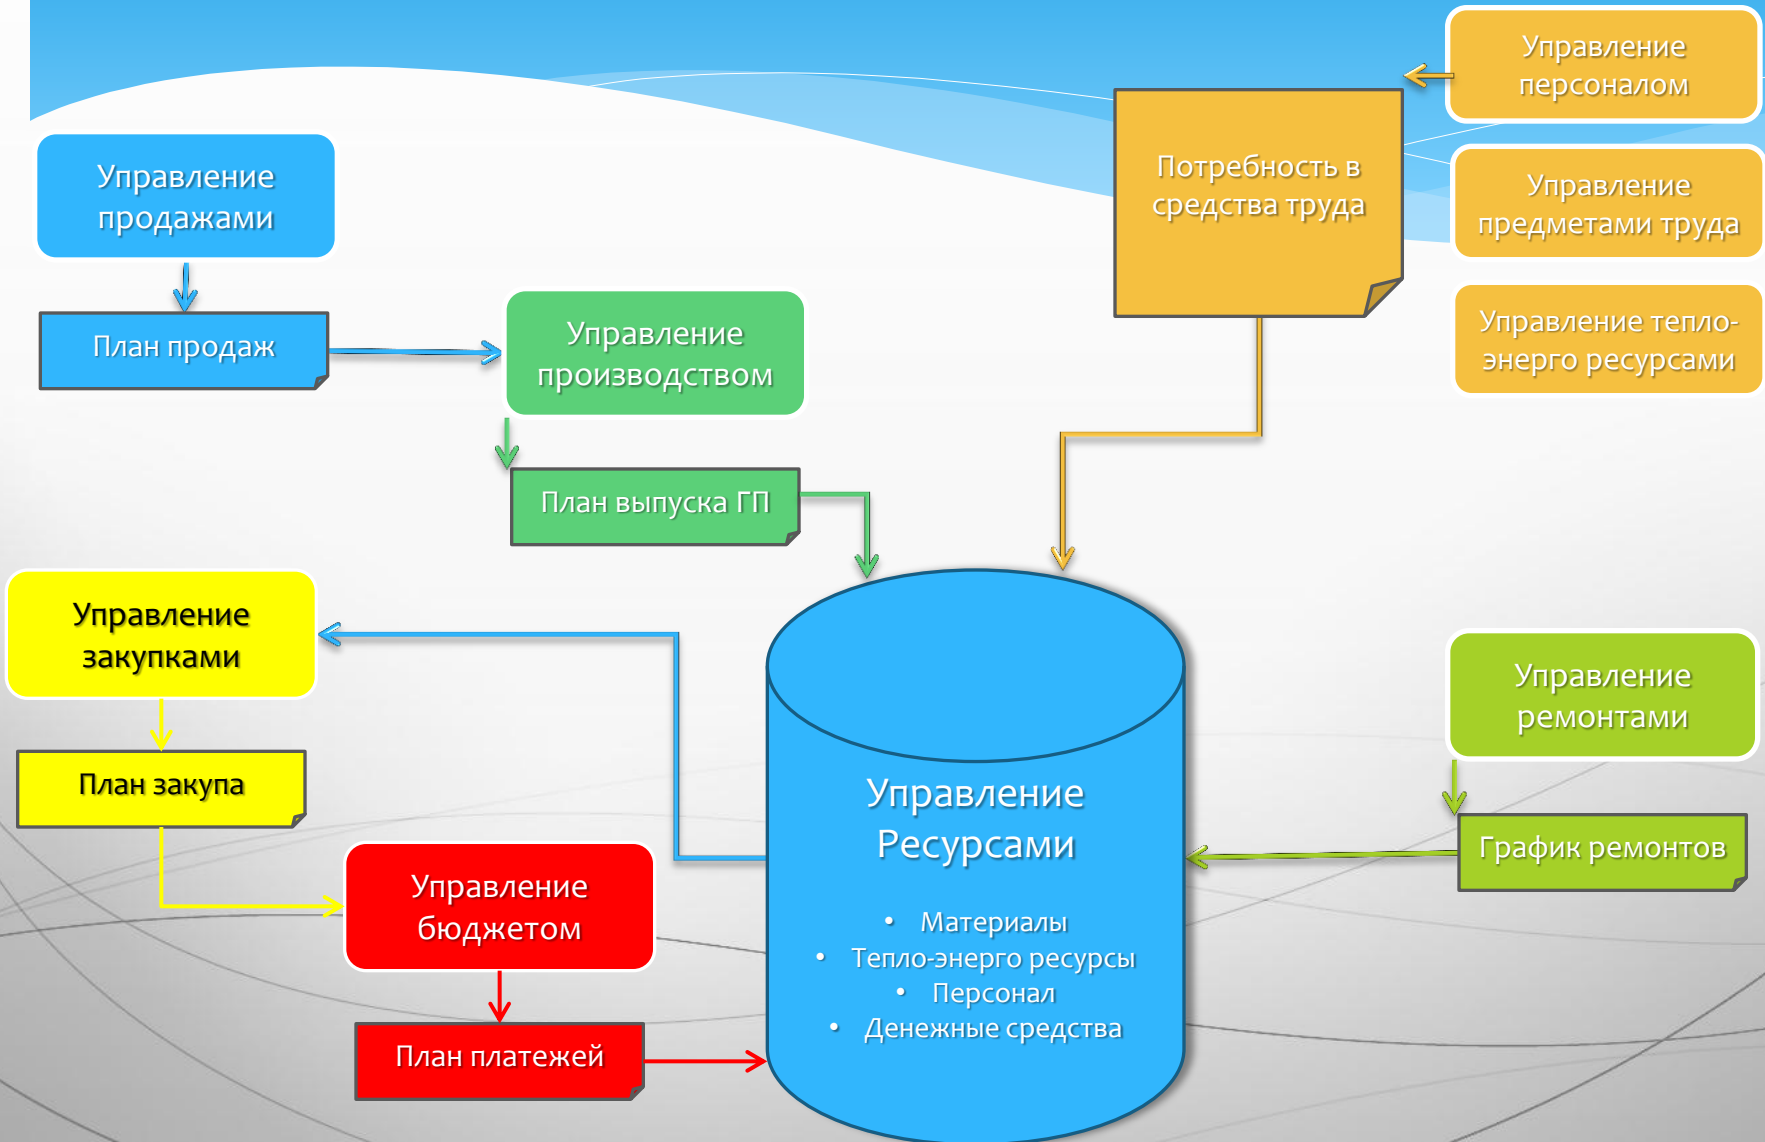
Управление персоналом

Потребность в средства труда

Управление предметами труда

Управление тепло-энерго ресурсами

Управление продажами

План продаж

Управление производством

План выпуска ГП

Управление закупками

План закупа

Управление бюджетом

План платежей

Управление Ресурсами

• Материалы
• Тепло-энерго ресурсы
• Персонал
• Денежные средства

Управление ремонтами

График ремонтов